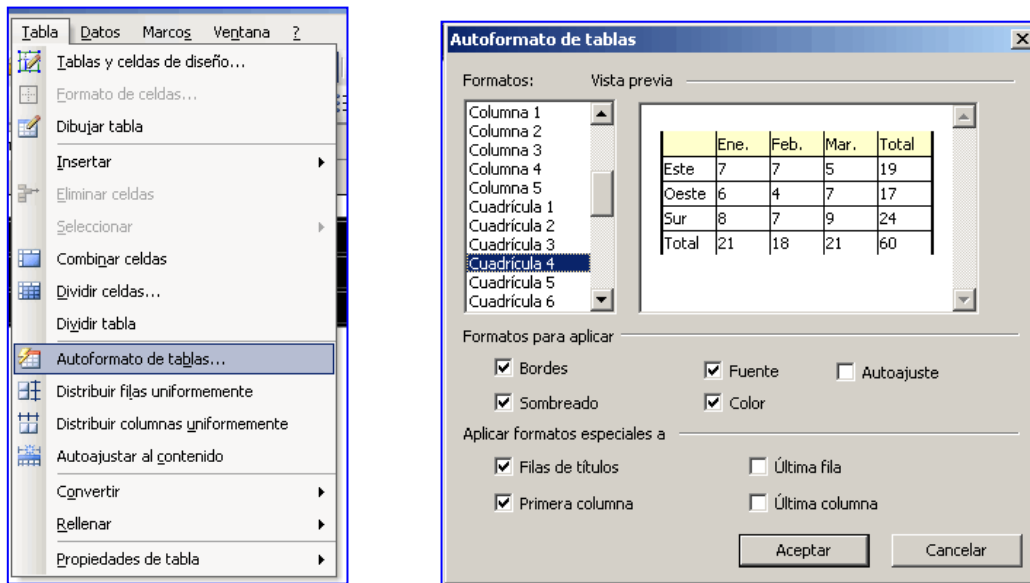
Tabla Datos Marcos Ventana ?

Tablas y celdas de diseño...
Formato de celdas...
Dibujar tabla
Insertar
Eliminar celdas
Seleccionar
Combinar celdas
Dividir celdas...
Dividir tabla
Autoformato de tablas...
Distribuir filas uniformemente
Distribuir columnas uniformemente
Autoajustar al contenido
Convertir
Rellenar
Propiedades de tabla

Autoformato de tablas

Formatos: Vista previa

Columna 1
Columna 2
Columna 3
Columna 4
Columna 5
Cuadrícula 1
Cuadrícula 2
Cuadrícula 3
Cuadrícula 4
Cuadrícula 5
Cuadrícula 6

| | Ene. | Feb. | Mar. | Total |
|---|---|---|---|---|
| Este | 7 | 7 | 5 | 19 |
| Oeste | 6 | 4 | 7 | 17 |
| Sur | 8 | 7 | 9 | 24 |
| Total | 21 | 18 | 21 | 60 |

Formatos para aplicar
☑ Bordes ☑ Fuente ☐ Autoajuste
☑ Sombreado ☑ Color

Aplicar formatos especiales a
☑ Filas de títulos ☐ Última fila
☑ Primera columna ☐ Última columna

Aceptar Cancelar